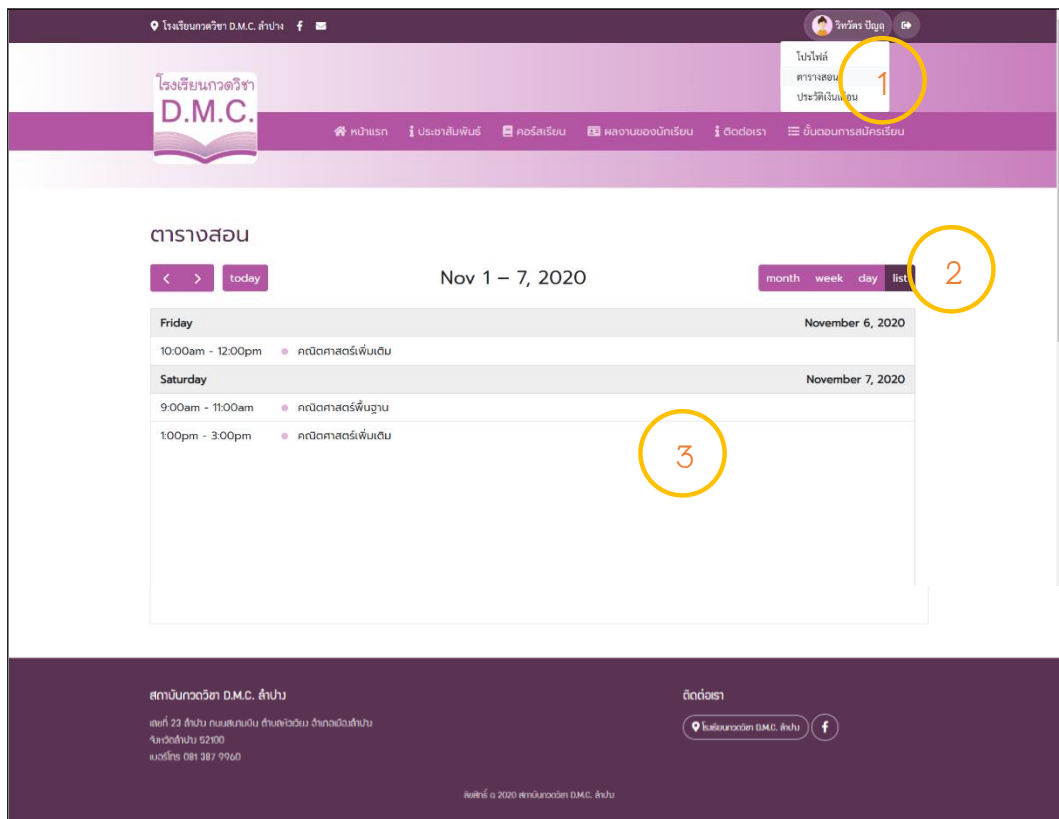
โรงเรียนกวดวิชา D.M.C. ลำปาง

วิทวัตร ปัญญ

โปรไฟล์
ตารางสอน
ประวัติเงินเดือน

1

โรงเรียนกวดวิชา
D.M.C.

หน้าแรก ประชาสัมพันธ์ คอร์สเรียน ผลงานของนักเรียน ติดต่อเรา ขั้นตอนการสมัครเรียน

ตารางสอน

< > today

Nov 1 – 7, 2020

month week day list

2

| Friday | November 6, 2020 |
|---|---|
| 10:00am - 12:00pm | คณิตศาสตร์เพิ่มเติม |
| Saturday | November 7, 2020 |
| 9:00am - 11:00am | คณิตศาสตร์พื้นฐาน |
| 1:00pm - 3:00pm | คณิตศาสตร์เพิ่มเติม |

3

สถาบันกวดวิชา D.M.C. ลำปาง

เลขที่ 23 ลำปาง ถนนสนามบิน ตำบลหัวเวียง อำเภอเมืองลำปาง
จังหวัดลำปาง 52100
เบอร์โทร 081 387 9960

ติดต่อเรา

โรงเรียนกวดวิชา D.M.C. ลำปาง

ลิขสิทธิ์ © 2020 สถาบันกวดวิชา D.M.C. ลำปาง